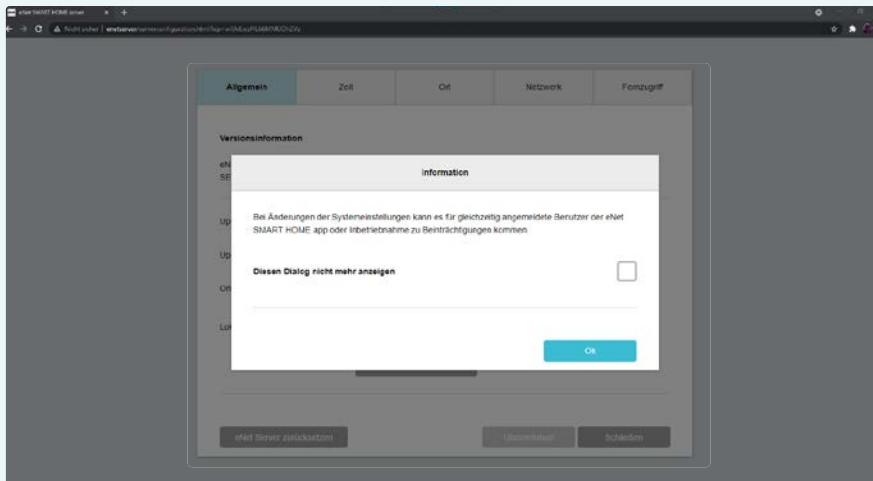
eNet SMART HOME server

Nicht sicher | enetserver/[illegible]

Allgemein

Zeit

Ort

Netzwerk

Fernzugriff

Versionsinformation

eN

SF

Up

Up

Ori

Lo

Information

Bei Änderungen der Systemeinstellungen kann es für gleichzeitig angemeldete Benutzer der eNet SMART HOME app oder Inbetriebnahme zu Beinträchtigungen kommen

Diesen Dialog nicht mehr anzeigen

Ok

eNet Server zurücksetzen

Übernehmen

Schließen